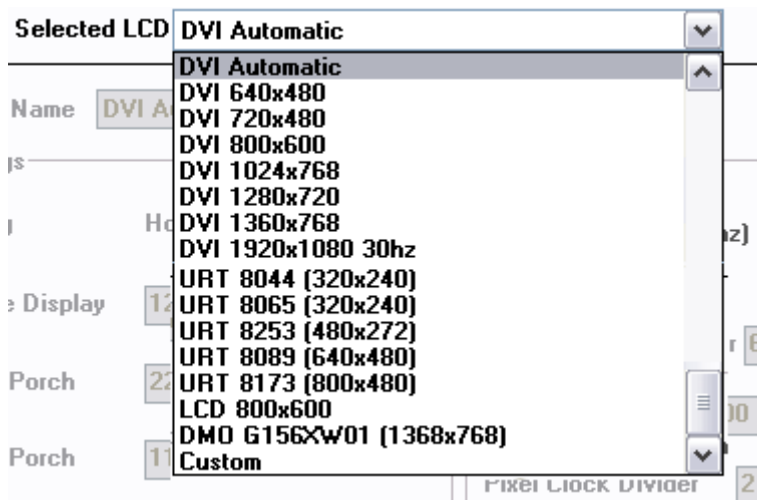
Selected LCD DVI Automatic

Name DVI A
gs
Ho
z)
e Display 12
r 6
Porch 22
00
Porch 11
Pixel Clock Divider 2

DVI Automatic
DVI 640x480
DVI 720x480
DVI 800x600
DVI 1024x768
DVI 1280x720
DVI 1360x768
DVI 1920x1080 30hz
URT 8044 (320x240)
URT 8065 (320x240)
URT 8253 (480x272)
URT 8089 (640x480)
URT 8173 (800x480)
LCD 800x600
DMO G156XW01 (1368x768)
Custom